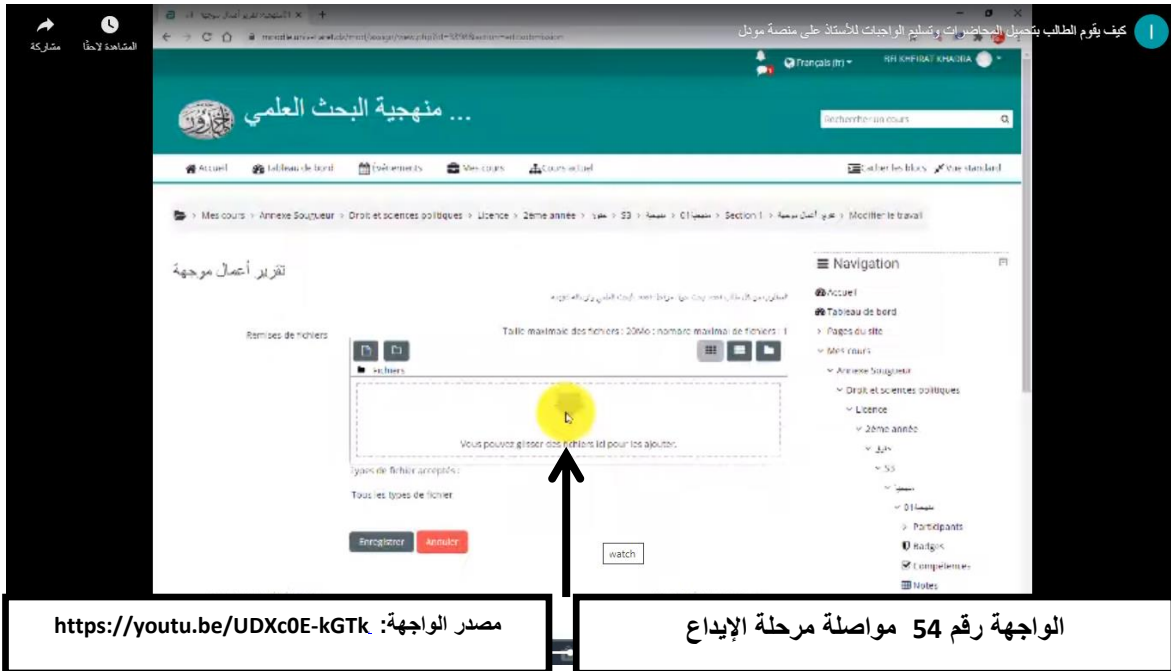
كيف يقوم الطالب بتحميل المحاضرات وتسليم الواجبات للأستاذ على منصة مودل

المشاهدة لاحقًا
مشاركة

Français (fr)
BR KHEIRAT KHADRA

... منهجية البحث العلمي

Rechercher un cours

Accueil
Tableau de bord
Événements
Mes cours
Cours actuel
Cacher les blocs
Vue standard

Mes cours > Annexe Sougueur > Droit et sciences politiques > Licence > 2ème année > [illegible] > S3 > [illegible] > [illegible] 01 > Section 1 > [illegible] > Modifier le travail

تقرير أعمال موجهة

Remises de fichiers

Taille maximale des fichiers : 20Mo ; nombre maximal de fichiers : 1

Fichiers

Vous pouvez glisser des fichiers ici pour les ajouter.

Types de fichier acceptés :

Tous les types de fichier

Enregistrer
Annuler

watch

Navigation
Accueil
Tableau de bord
Pages du site
Mes cours
Annexe Sougueur
Droit et sciences politiques
Licence
2ème année
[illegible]
S3
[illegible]
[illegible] 01
Participants
Badges
Compétences
Notes

مصدر الواجهة: https://youtu.be/UDXc0E-kGTk

الواجهة رقم 54 مواصلة مرحلة الإيداع